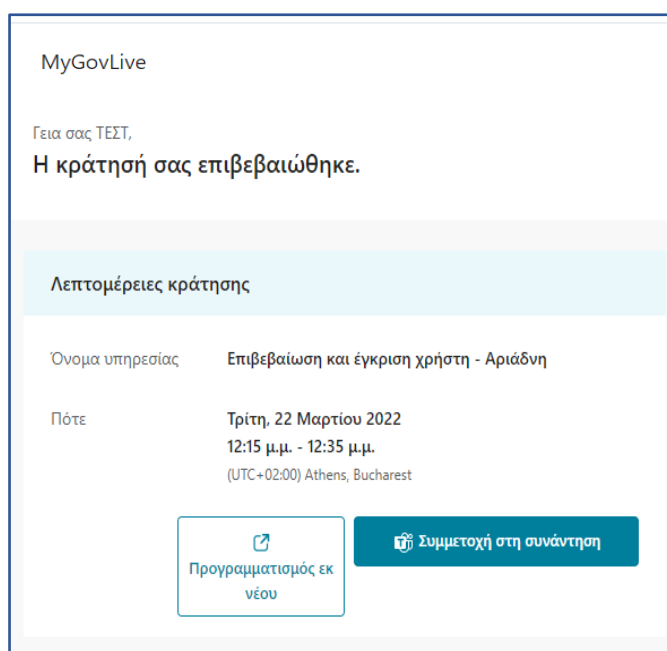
MyGovLive

Γεια σας ΤΕΣΤ,
Η κράτησή σας επιβεβαιώθηκε.

Λεπτομέρειες κράτησης

| Όνομα υπηρεσίας | Επιβεβαίωση και έγκριση χρήστη - Αριάδνη |
|---|---|
| Πότε | Τρίτη, 22 Μαρτίου 2022<br>12:15 μ.μ. - 12:35 μ.μ.<br>(UTC+02:00) Athens, Bucharest |

Προγραμματισμός εκ νέου

Συμμετοχή στη συνάντηση